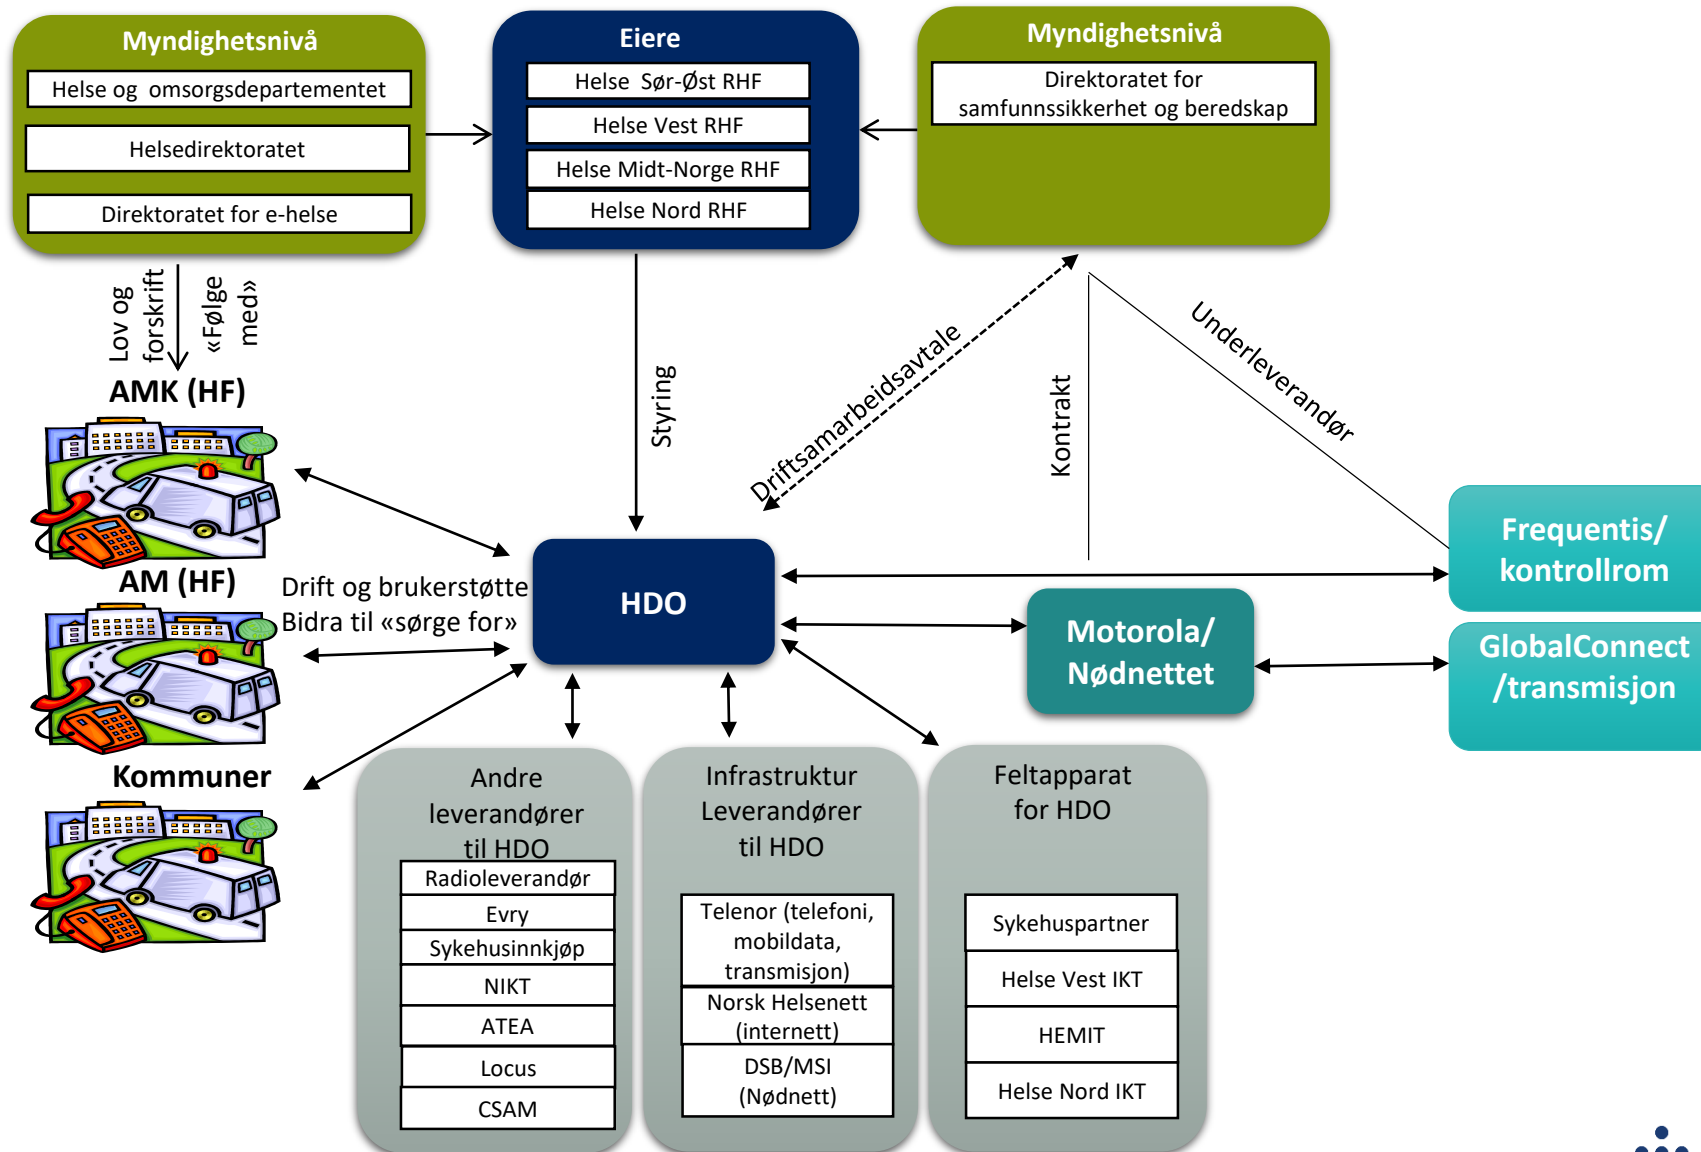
Myndighetsnivå

Helse og omsorgsdepartementet

Helsedirektoratet

Direktoratet for e-helse

Eiere

Helse Sør-Øst RHF

Helse Vest RHF

Helse Midt-Norge RHF

Helse Nord RHF

Myndighetsnivå

Direktoratet for samfunnssikkerhet og beredskap

Lov og forskrift

«Følge med»

AMK (HF)

Styring

Driftsamarbeidsavtale

Kontrakt

Underleverandør

AM (HF)

Drift og brukerstøtte

Bidra til «sørge for»

HDO

Frequentis/ kontrollrom

Motorola/ Nødnettet

GlobalConnect /transmisjon

Kommuner

Andre leverandører til HDO

Radioleverandør

Evry

Sykehusinnkjøp

NIKT

ATEA

Locus

CSAM

Infrastruktur Leverandører til HDO

Telenor (telefoni, mobildata, transmisjon)

Norsk Helsenett (internett)

DSB/MSI (Nødnett)

Feltapparat for HDO

Sykehuspartner

Helse Vest IKT

HEMIT

Helse Nord IKT